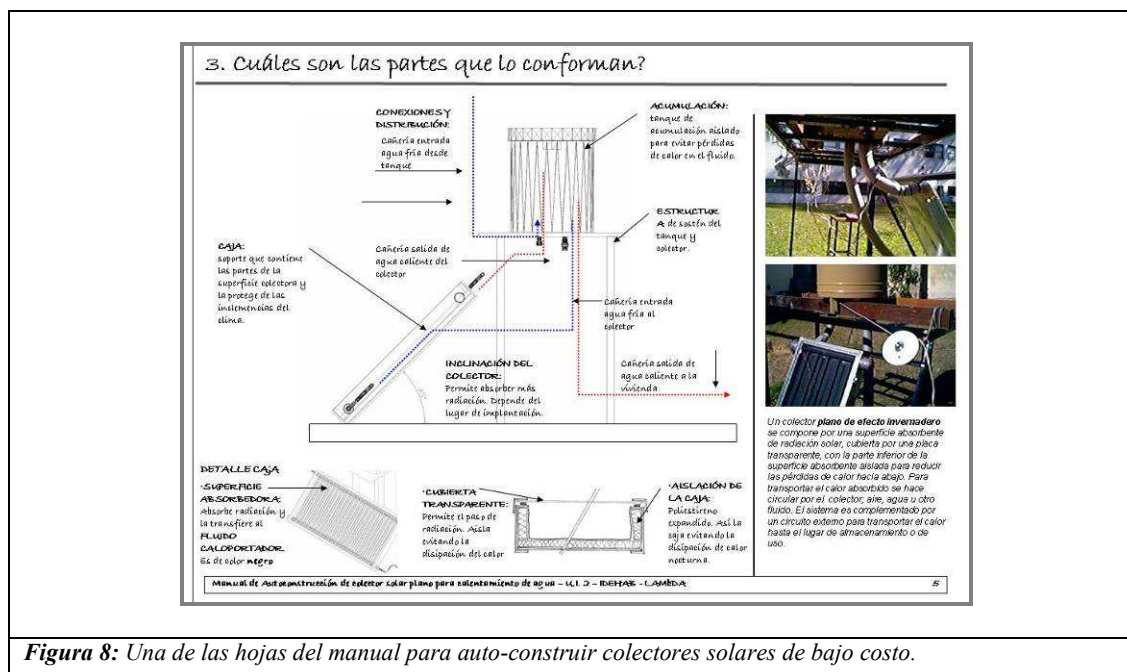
3. Cuáles son las partes que lo conforman?

CONEXIONES Y DISTRIBUCIÓN:
Cañería entrada agua fría desde tanque

ACUMULACIÓN:
tanque de acumulación aislado para evitar pérdidas de calor en el fluido.

ESTRUCTURA de sostén del tanque y colector.

CAJA:
soporte que contiene las partes de la superficie colectora y la protege de las inclemencias del clima.

Cañería salida de agua caliente del colector

Cañería entrada agua fría al colector

INCLINACIÓN DEL COLECTOR:
Permite absorber más radiación. Depende del lugar de implantación.

Cañería salida de agua caliente a la vivienda

Un colector plano de efecto invernadero se compone por una superficie absorbente de radiación solar, cubierta por una placa transparente, con la parte inferior de la superficie absorbente aislada para reducir las pérdidas de calor hacia abajo. Para transportar el calor absorbido se hace circular por el colector, aire, agua u otro fluido. El sistema es complementado por un circuito externo para transportar el calor hasta el lugar de almacenamiento o de uso.

DETALLE CAJA
·SUPERFICIE ABSORBEDORA:
Absorbe radiación y la transfiere al FLUIDO CALOPORTADOR. Es de color negro

·CUBIERTA TRANSPARENTE:
Permite el paso de radiación. Aisla evitando la disipación del calor

·AISLACIÓN DE LA CAJA:
Poliestireno expandido. Así la caja evitando la disipación de calor nocturna.

Manual de Autoconstrucción de colector solar plano para calentamiento de agua – U.I. 2 – IDEHAB – LAMBDA    5

Figura 8: Una de las hojas del manual para auto-construir colectores solares de bajo costo.